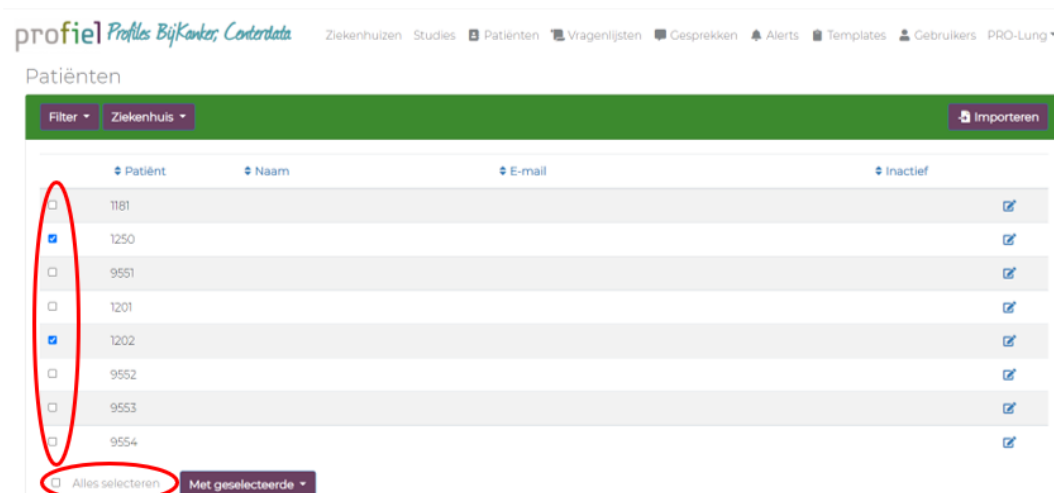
profiel Profiles BijKanker, Centerdata Ziekenhuizen Studies Patiënten Vragenlijsten Gesprekken Alerts Templates Gebruikers PRO-Lung

Patiënten

Filter Ziekenhuis Importeren

| | Patiënt | Naam | E-mail | Inactief | |
|---|---|---|---|---|---|
| ☐ | 1181 | | | | |
| ☑ | 1250 | | | | |
| ☐ | 9551 | | | | |
| ☐ | 1201 | | | | |
| ☑ | 1202 | | | | |
| ☐ | 9552 | | | | |
| ☐ | 9553 | | | | |
| ☐ | 9554 | | | | |

☐ Alles selecteren Met geselecteerde